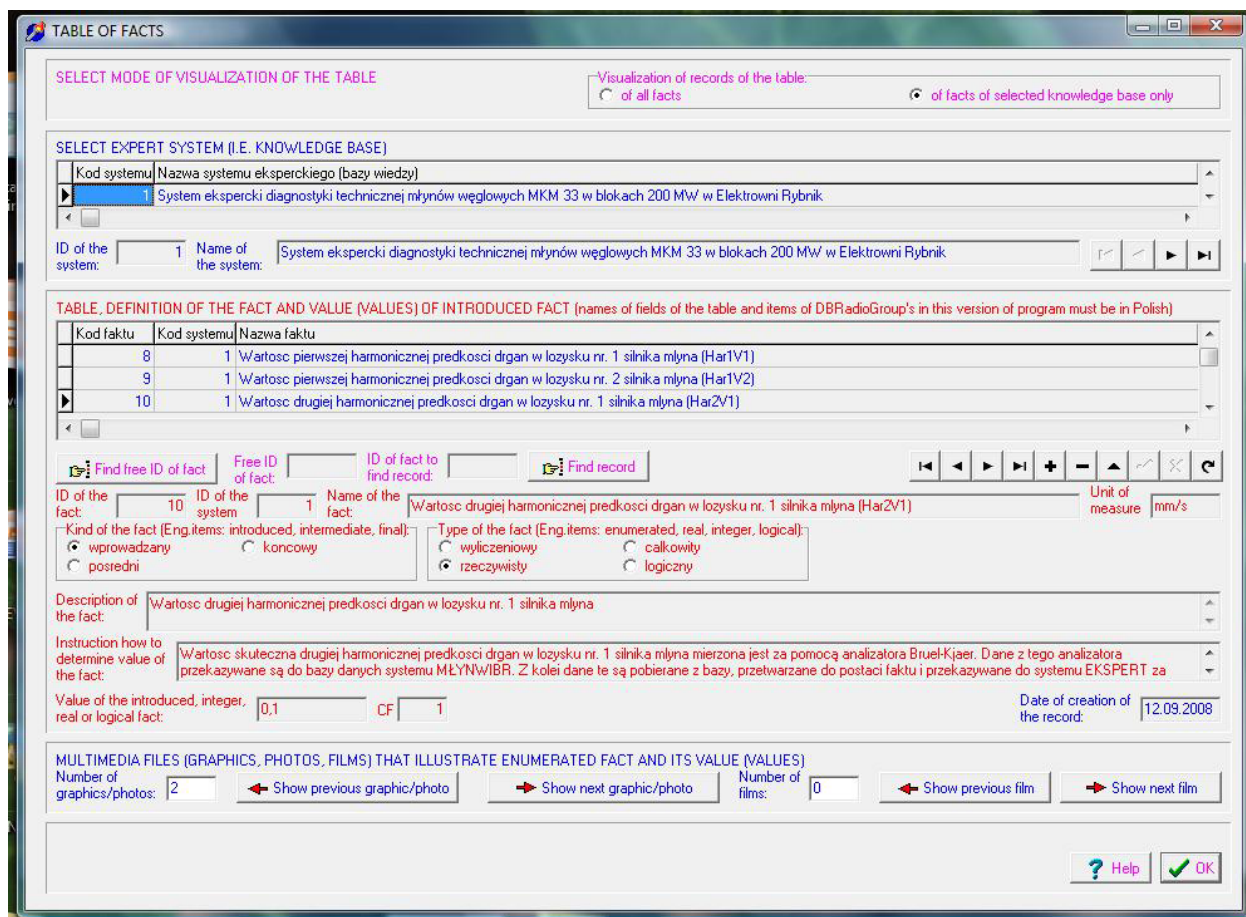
TABLE OF FACTS

SELECT MODE OF VISUALIZATION OF THE TABLE

Visualization of records of the table:
of all facts
of facts of selected knowledge base only

SELECT EXPERT SYSTEM (I.E. KNOWLEDGE BASE)

| Kod systemu | Nazwa systemu eksperckiego (bazy wiedzy) |
|---|---|
| 1 | System ekspercki diagnostyki technicznej młynów węglowych MKM 33 w blokach 200 MW w Elektrowni Rybnik |

ID of the system: 1 Name of the system: System ekspercki diagnostyki technicznej młynów węglowych MKM 33 w blokach 200 MW w Elektrowni Rybnik

TABLE, DEFINITION OF THE FACT AND VALUE (VALUES) OF INTRODUCED FACT (names of fields of the table and items of DBRadioGroup's in this version of program must be in Polish)

| Kod faktu | Kod systemu | Nazwa faktu |
|---|---|---|
| 8 | 1 | Wartosc pierwszej harmonicznej predkosci drgan w lozysku nr. 1 silnika mlyna (Har1V1) |
| 9 | 1 | Wartosc pierwszej harmonicznej predkosci drgan w lozysku nr. 2 silnika mlyna (Har1V2) |
| 10 | 1 | Wartosc drugiej harmonicznej predkosci drgan w lozysku nr. 1 silnika mlyna (Har2V1) |

Find free ID of fact Free ID of fact: ID of fact to find record: Find record

ID of the fact: 10 ID of the system: 1 Name of the fact: Wartosc drugiej harmonicznej predkosci drgan w lozysku nr. 1 silnika mlyna (Har2V1) Unit of measure mm/s

Kind of the fact (Eng.items: introduced, intermediate, final):
wprowadzany koncowy
posredni

Type of the fact (Eng.items: enumerated, real, integer, logical):
wyliczeniowy calkowity
rzeczywisty logiczny

Description of the fact: Wartosc drugiej harmonicznej predkosci drgan w lozysku nr. 1 silnika mlyna

Instruction how to determine value of the fact: Wartosc skuteczna drugiej harmonicznej predkosci drgan w lozysku nr. 1 silnika mlyna mierzona jest za pomocą analizatora Bruel-Kjaer. Dane z tego analizatora przekazywane są do bazy danych systemu MŁYNWIBR. Z kolei dane te są pobierane z bazy, przetwarzane do postaci faktu i przekazywane do systemu EKSPERT za

Value of the introduced, integer, real or logical fact: 0,1 CF 1

Date of creation of the record: 12.09.2008

MULTIMEDIA FILES (GRAPHICS, PHOTOS, FILMS) THAT ILLUSTRATE ENUMERATED FACT AND ITS VALUE (VALUES)
Number of graphics/photos: 2 Show previous graphic/photo Show next graphic/photo Number of films: 0 Show previous film Show next film

Help OK